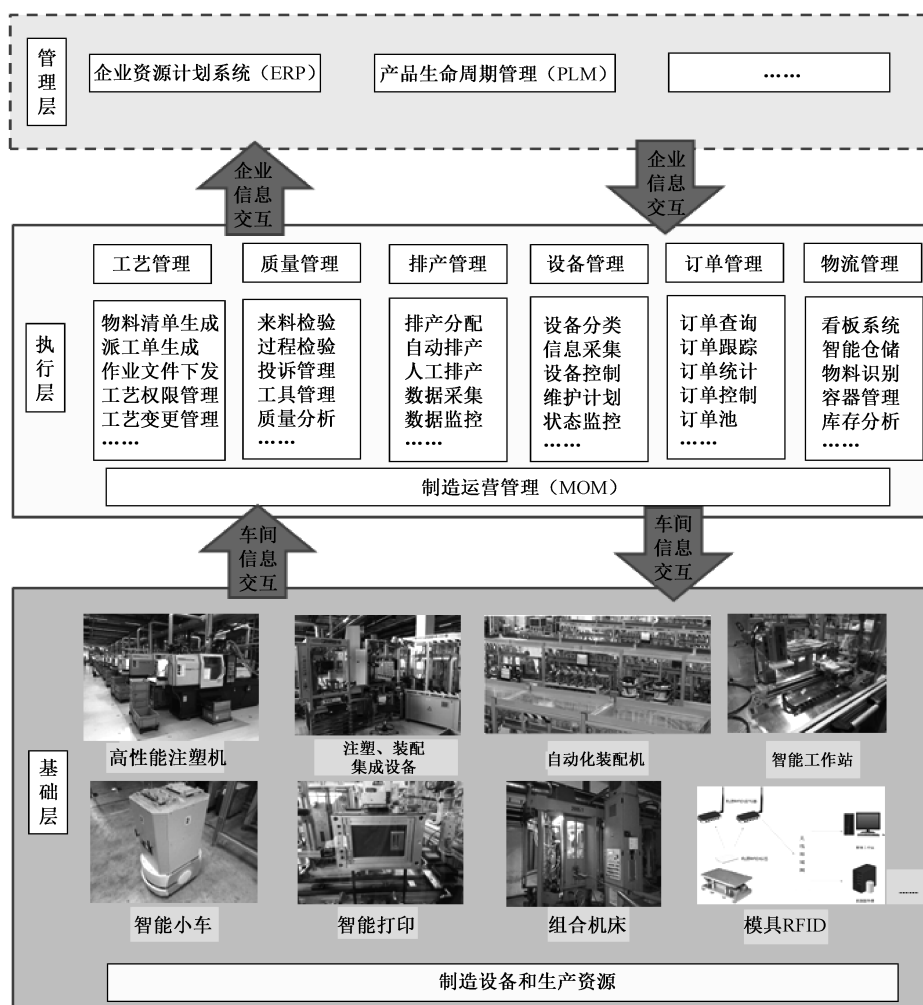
管理层

企业资源计划系统（ERP）

产品生命周期管理（PLM）

……

企业信息交互

企业信息交互

执行层

工艺管理

物料清单生成
派工单生成
作业文件下发
工艺权限管理
工艺变更管理
……

质量管理

来料检验
过程检验
投诉管理
工具管理
质量分析
……

排产管理

排产分配
自动排产
人工排产
数据采集
数据监控
……

设备管理

设备分类
信息采集
设备控制
维护计划
状态监控
……

订单管理

订单查询
订单跟踪
订单统计
订单控制
订单池
……

物流管理

看板系统
智能仓储
物料识别
容器管理
库存分析
……

制造运营管理（MOM）

车间信息交互

车间信息交互

基础层

高性能注塑机

注塑、装配集成设备

自动化装配机

智能工作站

智能小车

智能打印

组合机床

模具RFID

......

制造设备和生产资源